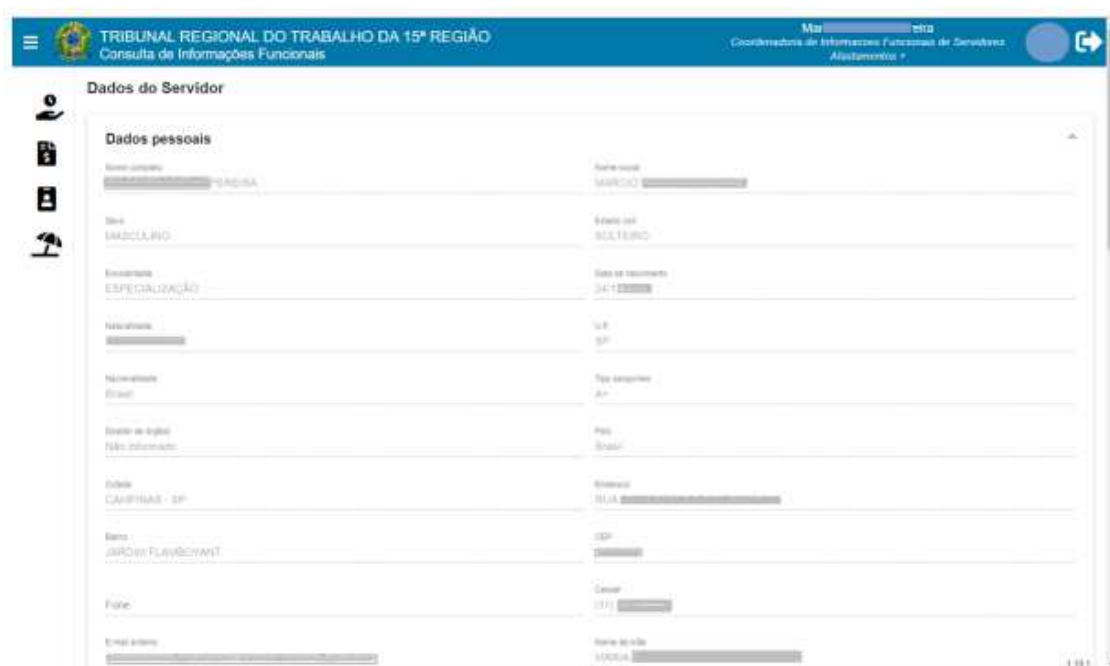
TRIBUNAL REGIONAL DO TRABALHO DA 15ª REGIÃO
Consulta de Informações Funcionais

Mar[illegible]eira
Coordenadoria de Informacoes Funcionais de Servidores
Afastamentos ▾

Dados do Servidor

Dados pessoais

Nome completo
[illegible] PEREIRA

Nome social
MARCIO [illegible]

Sexo
MASCULINO

Estado civil
SOLTEIRO

Escolaridade
ESPECIALIZAÇÃO

Data de nascimento
24/1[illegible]

Naturalidade
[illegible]

UF
SP

Nacionalidade
Brasil

Tipo sanguíneo
A+

Estado de origem
Não informado

País
Brasil

Cidade
CAMPINAS - SP

Endereço
RUA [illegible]

Bairro
JARDIM FLAMBOYANT

CEP
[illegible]

Fone

Celular
(11) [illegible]

E-mail externo
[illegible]

Nome da mãe
VANIA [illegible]